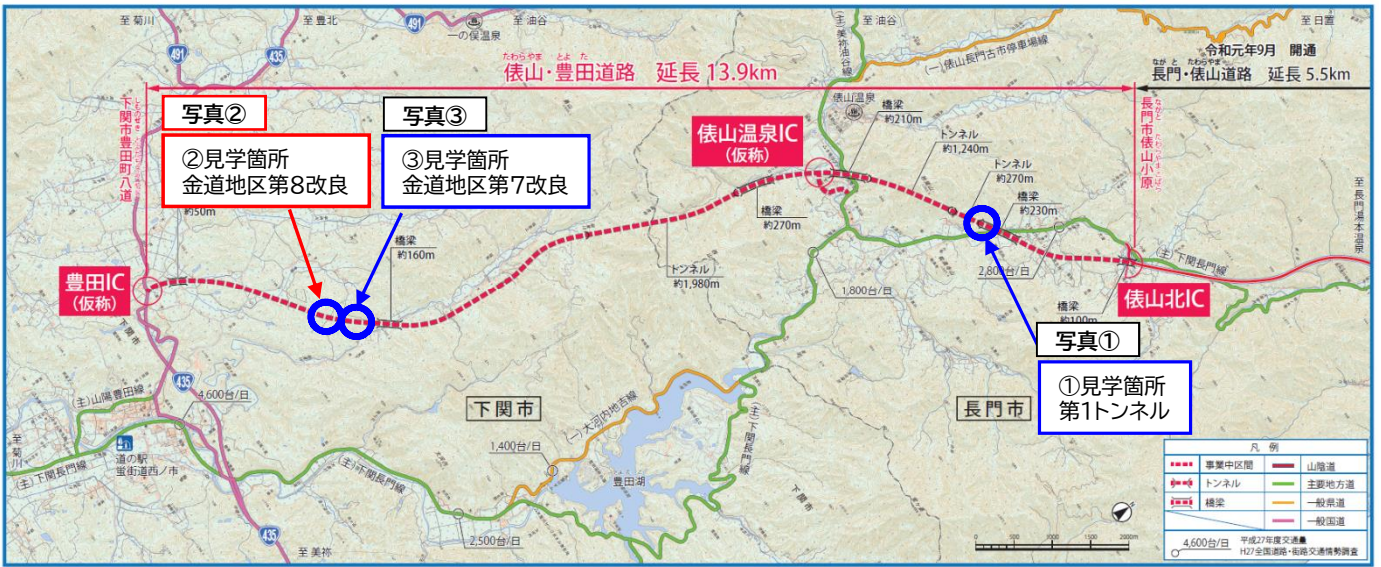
至 菊川
至 豊北
491
435
一の俣温泉
至 油谷
(主) 美祢油谷線
(一) 俵山長門古市停車場線
至 日置
令和元年9月 開通
長門・俵山道路 延長 5.5km
たわらやま とよた
俵山・豊田道路 延長 13.9km
下関市豊田町八道
写真②
写真③
②見学箇所
金道地区第8改良
③見学箇所
金道地区第7改良
約50m
橋梁
約160m
俵山温泉
橋梁
約210m
トンネル
約1,240m
トンネル
約270m
橋梁
約230m
俵山温泉IC
(仮称)
橋梁
約270m
トンネル
約1,980m
長門市俵山小原
至 長門湯本温泉
2,800台/日
1,800台/日
(主) 下関長門線
豊田IC
(仮称)
俵山北IC
橋梁
約100m
写真①
①見学箇所
第1トンネル
435
(主) 山陽豊田線
4,600台/日
下関市
長門市
(一) 大河内地吉線
1,400台/日
(主) 下関長門線
至 菊川
道の駅 蛍街道西ノ市
(主) 下関長門線
(主) 下関長門線
豊田湖
2,500台/日
435
至 美祢
至 下関
凡 例
事業中区間
山陰道
トンネル
主要地方道
橋梁
一般県道
一般国道
4,600台/日 平成27年度交通量 H27全国道路・街路交通情勢調査